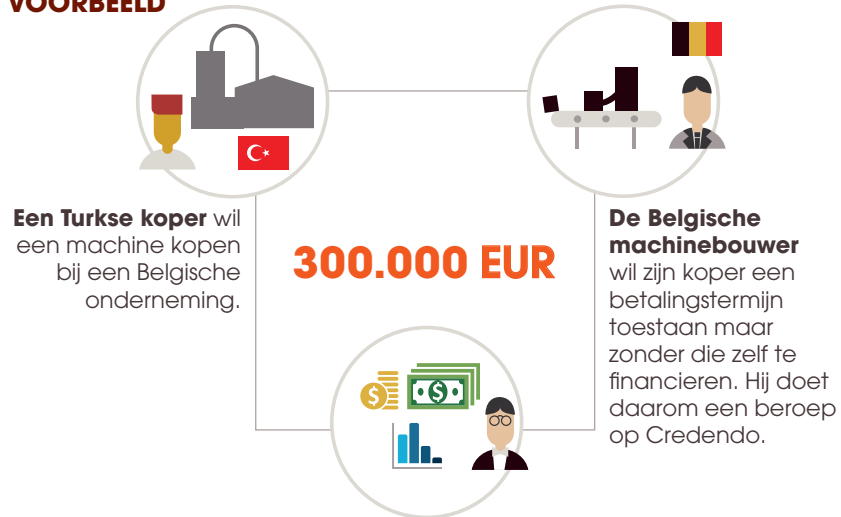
VOORBEELD

**Een Turkse koper** wil een machine kopen bij een Belgische onderneming.

300.000 EUR

**De Belgische machinebouwer** wil zijn koper een betalingstermijn toestaan maar zonder die zelf te financieren. Hij doet daarom een beroep op Credendo.